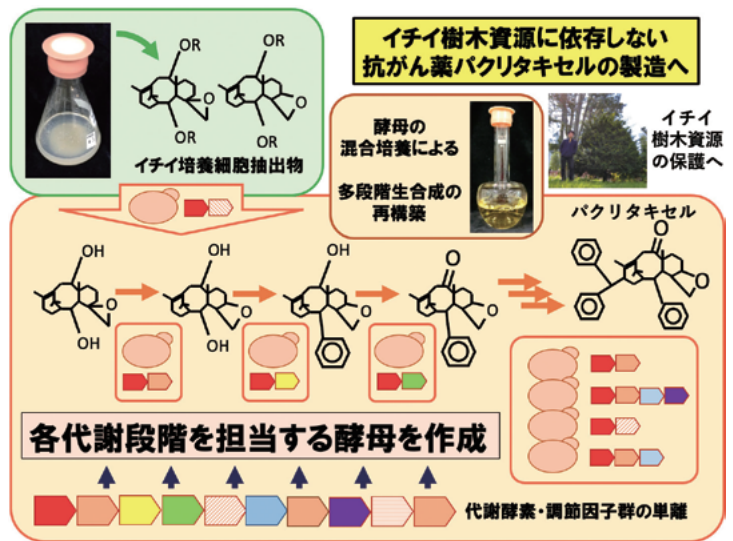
イチイ樹木資源に依存しない
抗がん薬パクリタキセルの製造へ

OR
OR
OR
OR

イチイ培養細胞抽出物

酵母の
混合培養による

多段階生合成の
再構築

イチイ
樹木資源
の保護へ

パクリタキセル

OH
OH
OH
OH
O
O
O
O
O
O

各代謝段階を担当する酵母を作成

代謝酵素・調節因子群の単離